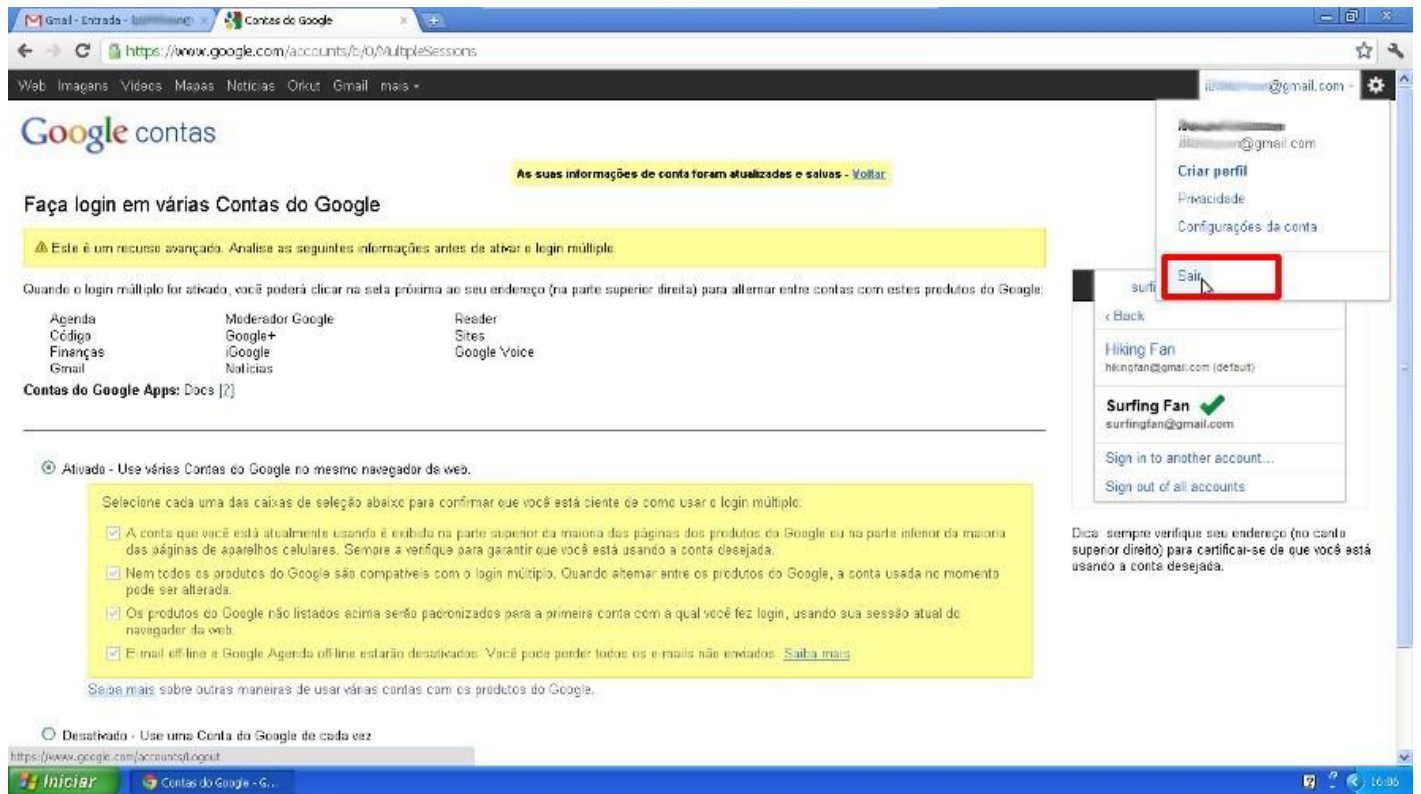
Gmail - Entrada - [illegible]
Contas do Google

https://www.google.com/accounts/b/0/MultipleSessions

Web Imagens Vídeos Mapas Notícias Orkut Gmail mais ▾

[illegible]@gmail.com ▾

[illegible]
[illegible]@gmail.com
Criar perfil
Privacidade
Configurações da conta
Sair

Google contas

As suas informações de conta foram atualizadas e salvas - Voltar

Faça login em várias Contas do Google

⚠ Este é um recurso avançado. Analise as seguintes informações antes de ativar o login múltiplo.

Quando o login múltiplo for ativado, você poderá clicar na seta próxima ao seu endereço (na parte superior direita) para alternar entre contas com estes produtos do Google:

Agenda
Código
Finanças
Gmail

Moderador Google
Google+
iGoogle
Notícias

Reader
Sites
Google Voice

Contas do Google Apps: Docs [?]

surfi

‹ Back
Hiking Fan
hikingfan@gmail.com (default)
Surfing Fan
surfingfan@gmail.com
Sign in to another account...
Sign out of all accounts

Dica: sempre verifique seu endereço (no canto superior direito) para certificar-se de que você está usando a conta desejada.

Ativado - Use várias Contas do Google no mesmo navegador da web.

Selecione cada uma das caixas de seleção abaixo para confirmar que você está ciente de como usar o login múltiplo:

A conta que você está atualmente usando é exibida na parte superior da maioria das páginas dos produtos do Google ou na parte inferior da maioria das páginas de aparelhos celulares. Sempre a verifique para garantir que você está usando a conta desejada.

Nem todos os produtos do Google são compatíveis com o login múltiplo. Quando alternar entre os produtos do Google, a conta usada no momento pode ser alterada.

Os produtos do Google não listados acima serão padronizados para a primeira conta com a qual você fez login, usando sua sessão atual do navegador da web.

E-mail off-line e Google Agenda off-line estarão desativados. Você pode perder todos os e-mails não enviados. Saiba mais

Saiba mais sobre outras maneiras de usar várias contas com os produtos do Google.

Desativado - Use uma Conta do Google de cada vez

https://www.google.com/accounts/Logout

Iniciar
Contas do Google - G...
16:06